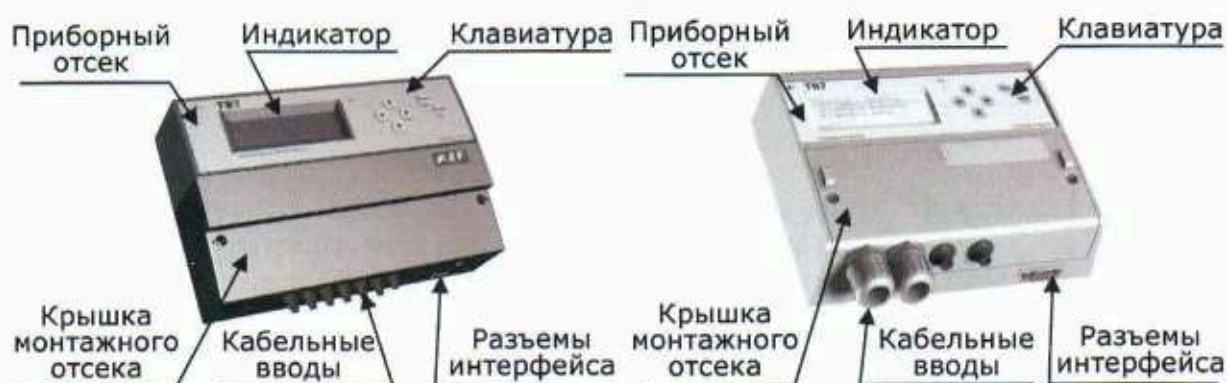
Приборный отсек

Индикатор

Клавиатура

Приборный отсек

Индикатор

Клавиатура

TV7

TV7

Крышка монтажного отсека

Кабельные вводы

Разъемы интерфейса

Крышка монтажного отсека

Кабельные вводы

Разъемы интерфейса